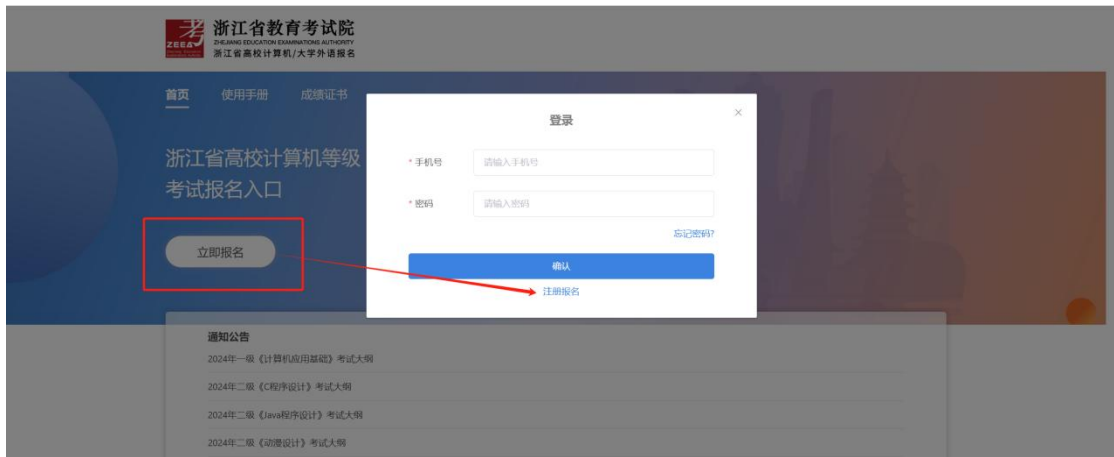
考 ZEEA

浙江省教育考试院
ZHEJIANG EDUCATION EXAMINATIONS AUTHORITY
浙江省高校计算机/大学外语报名

首页 使用手册 成绩证书

浙江省高校计算机等级考试报名入口

立即报名

登录

×

* 手机号 请输入手机号

* 密码 请输入密码

忘记密码?

确认

注册报名

通知公告

2024年一级《计算机应用基础》考试大纲

2024年二级《C程序设计》考试大纲

2024年二级《Java程序设计》考试大纲

2024年二级《动漫设计》考试大纲